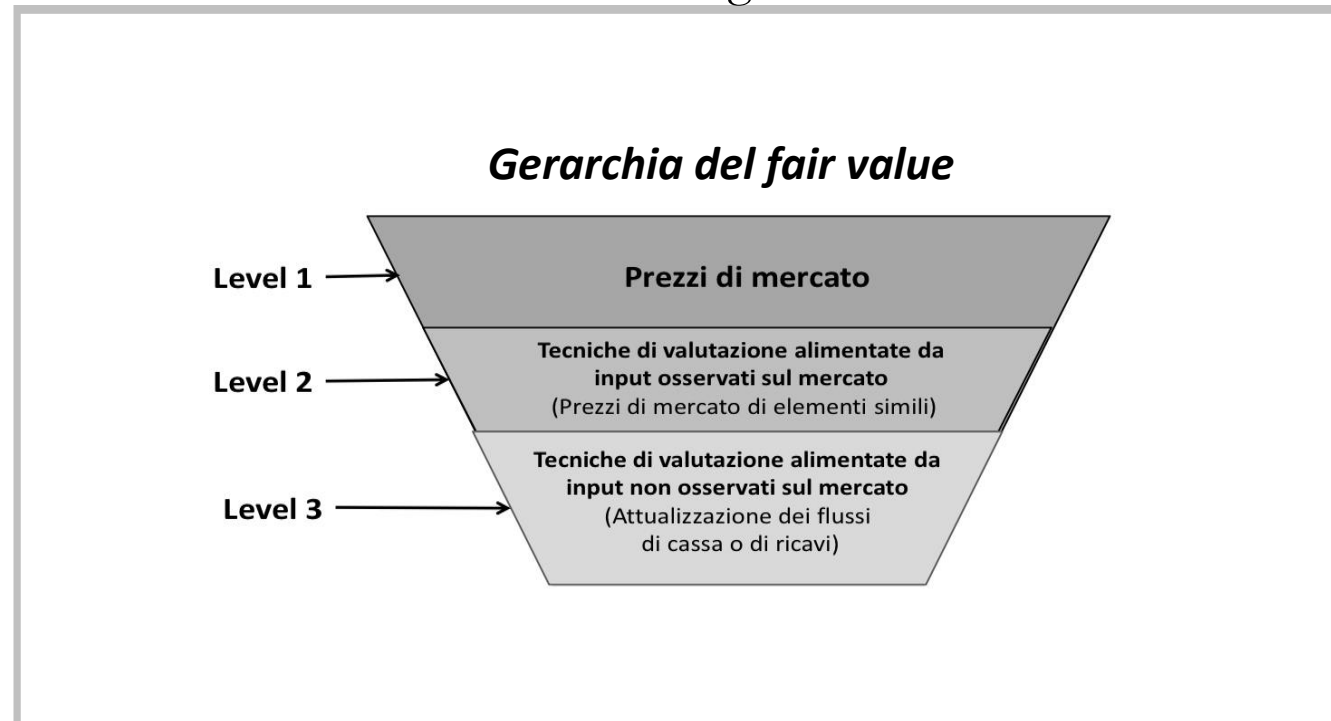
Gerarchia del fair value

Level 1

Prezzi di mercato

Level 2

Tecniche di valutazione alimentate da input osservati sul mercato
(Prezzi di mercato di elementi simili)

Level 3

Tecniche di valutazione alimentate da input non osservati sul mercato
(Attualizzazione dei flussi di cassa o di ricavi)